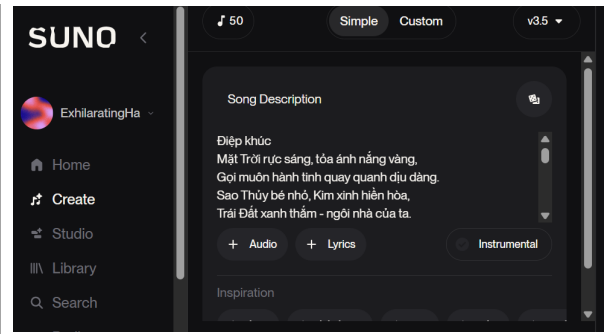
SUNO <

ExhilaratingHa

Home
Create
Studio
Library
Search

50
Simple Custom
v3.5

Song Description

Điệp khúc
Mặt Trời rực sáng, tỏa ánh nắng vàng,
Gọi muôn hành tinh quay quanh dịu dàng.
Sao Thủy bé nhỏ, Kim xinh hiền hòa,
Trái Đất xanh thẳm - ngôi nhà của ta.

+ Audio
+ Lyrics
Instrumental

Inspiration